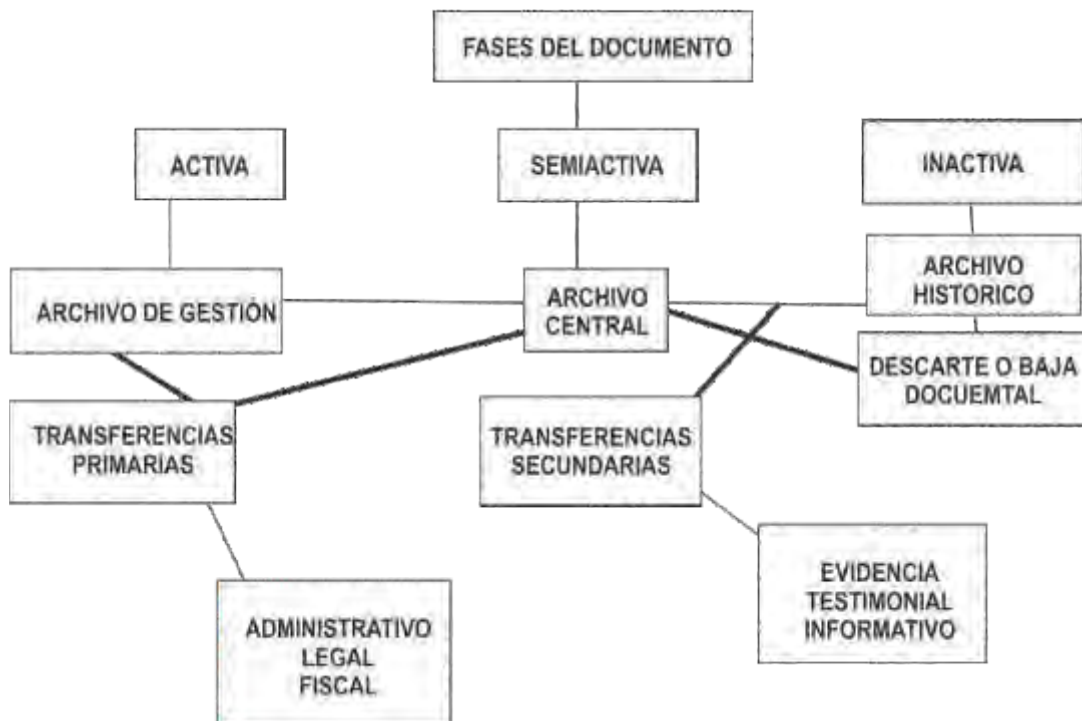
FASES DEL DOCUMENTO

ACTIVA

SEMIACTIVA

INACTIVA

ARCHIVO DE GESTIÓN

ARCHIVO CENTRAL

ARCHIVO HISTORICO

DESCARTE O BAJA DOCUEMTAL

TRANSFERENCIAS PRIMARIAS

TRANSFERENCIAS SECUNDARIAS

EVIDENCIA TESTIMONIAL INFORMATIVO

ADMINISTRATIVO LEGAL FISCAL